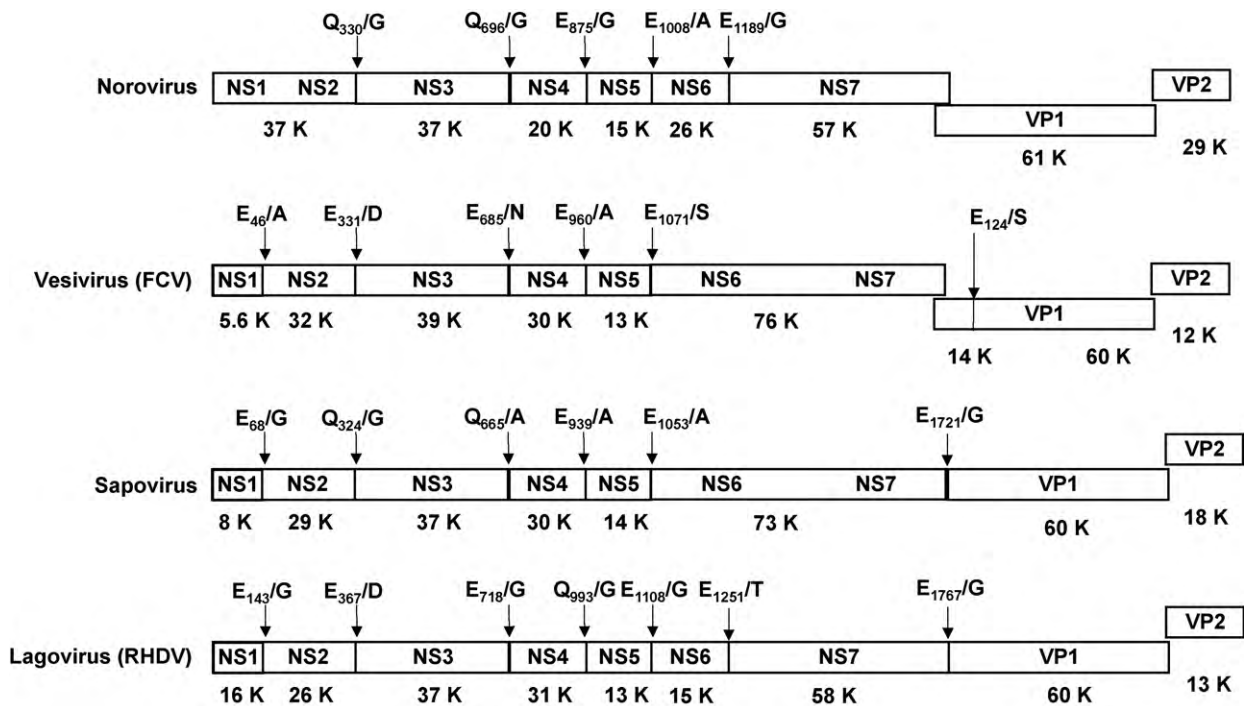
$Q_{330}$/G $Q_{696}$/G $E_{875}$/G $E_{1008}$/A $E_{1189}$/G

Norovirus NS1 NS2 NS3 NS4 NS5 NS6 NS7 VP2

37 K 37 K 20 K 15 K 26 K 57 K

VP1

61 K 29 K

$E_{46}$/A $E_{331}$/D $E_{685}$/N $E_{960}$/A $E_{1071}$/S $E_{124}$/S

Vesivirus (FCV) NS1 NS2 NS3 NS4 NS5 NS6 NS7 VP2

5.6 K 32 K 39 K 30 K 13 K 76 K

VP1

14 K 60 K 12 K

$E_{68}$/G $Q_{324}$/G $Q_{665}$/A $E_{939}$/A $E_{1053}$/A $E_{1721}$/G

VP2

Sapovirus NS1 NS2 NS3 NS4 NS5 NS6 NS7 VP1

8 K 29 K 37 K 30 K 14 K 73 K 60 K 18 K

$E_{143}$/G $E_{367}$/D $E_{718}$/G $Q_{993}$/G $E_{1108}$/G $E_{1251}$/T $E_{1767}$/G

VP2

Lagovirus (RHDV) NS1 NS2 NS3 NS4 NS5 NS6 NS7 VP1

16 K 26 K 37 K 31 K 13 K 15 K 58 K 60 K 13 K